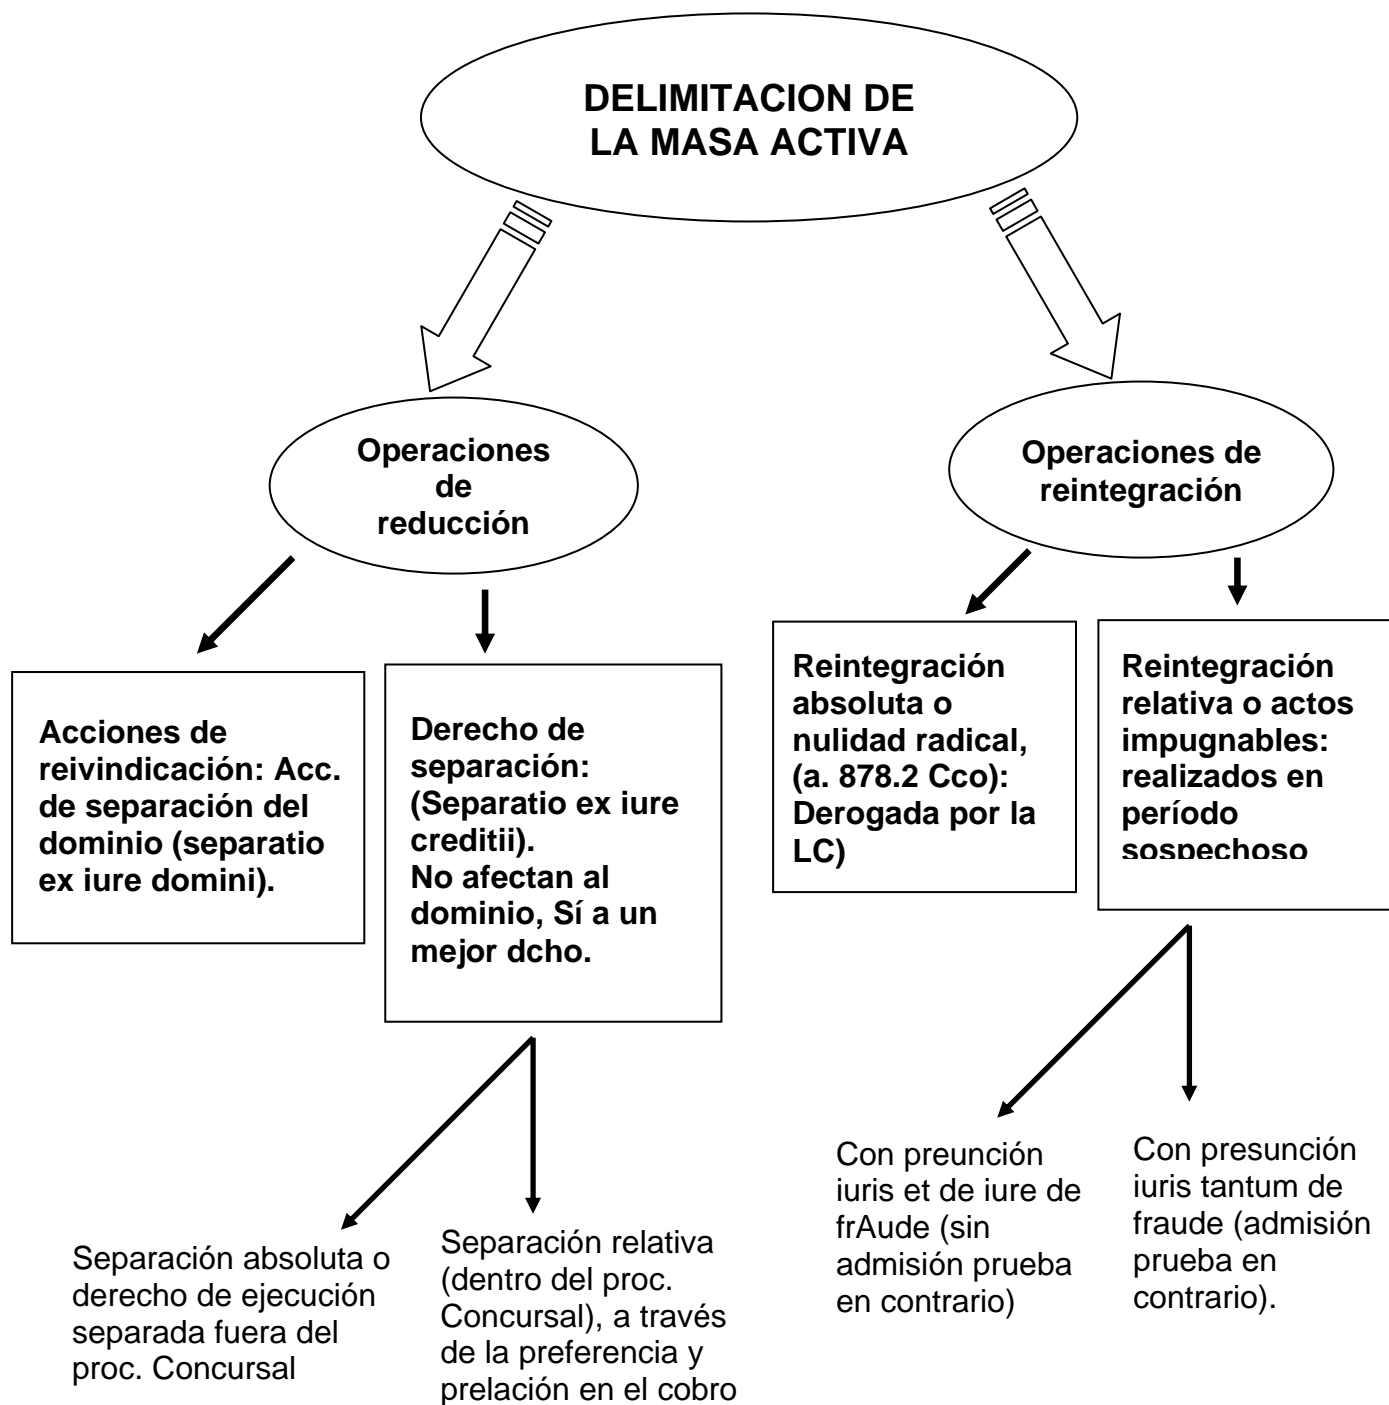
DELIMITACION DE LA MASA ACTIVA

Operaciones de reducción

Operaciones de reintegración

Acciones de reivindicación: Acc. de separación del dominio (separatio ex iure domini).

Derecho de separación: (Separatio ex iure creditii). No afectan al dominio, Sí a un mejor dcho.

Reintegración absoluta o nulidad radical, (a. 878.2 Cco): Derogada por la LC)

Reintegración relativa o actos impugnables: realizados en período sospechoso

Separación absoluta o derecho de ejecución separada fuera del proc. Concursal

Separación relativa (dentro del proc. Concursal), a través de la preferencia y prelación en el cobro

Con preunción iuris et de iure de frAude (sin admisión prueba en contrario)

Con presunción iuris tantum de fraude (admisión prueba en contrario).